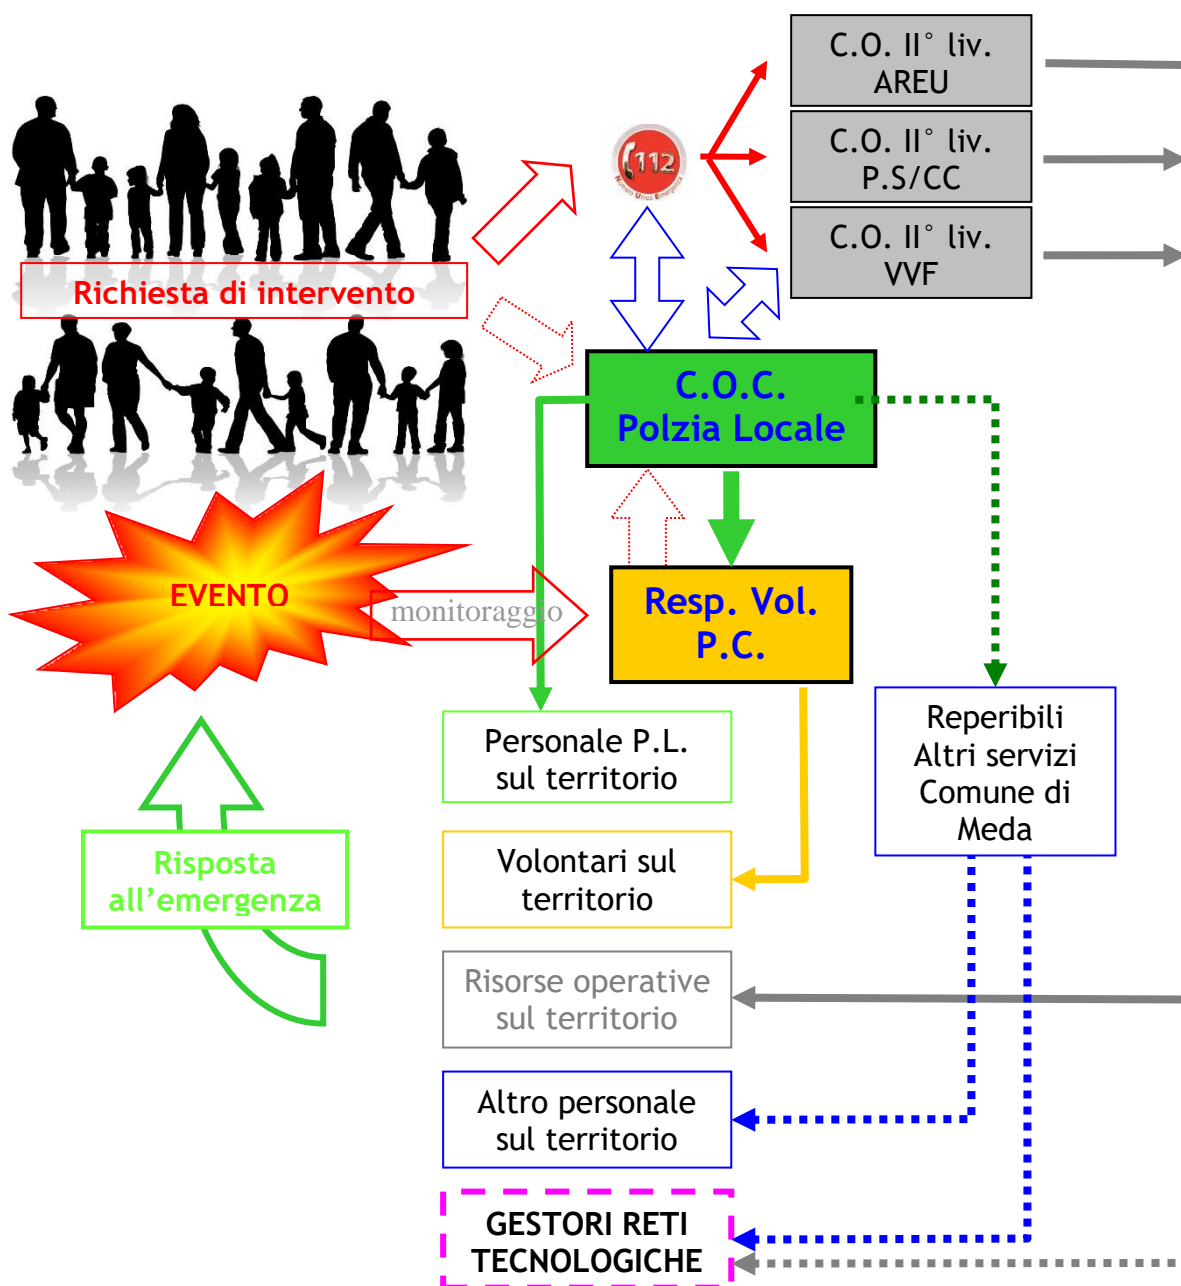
Richiesta di intervento

112

C.O. II° liv. AREU

C.O. II° liv. P.S/CC

C.O. II° liv. VVF

C.O.C. Polzia Locale

EVENTO

monitoraggio

Resp. Vol. P.C.

Personale P.L. sul territorio

Reperibili Altri servizi Comune di Meda

Risposta all'emergenza

Volontari sul territorio

Risorse operative sul territorio

Altro personale sul territorio

GESTORI RETI TECNOLOGICHE